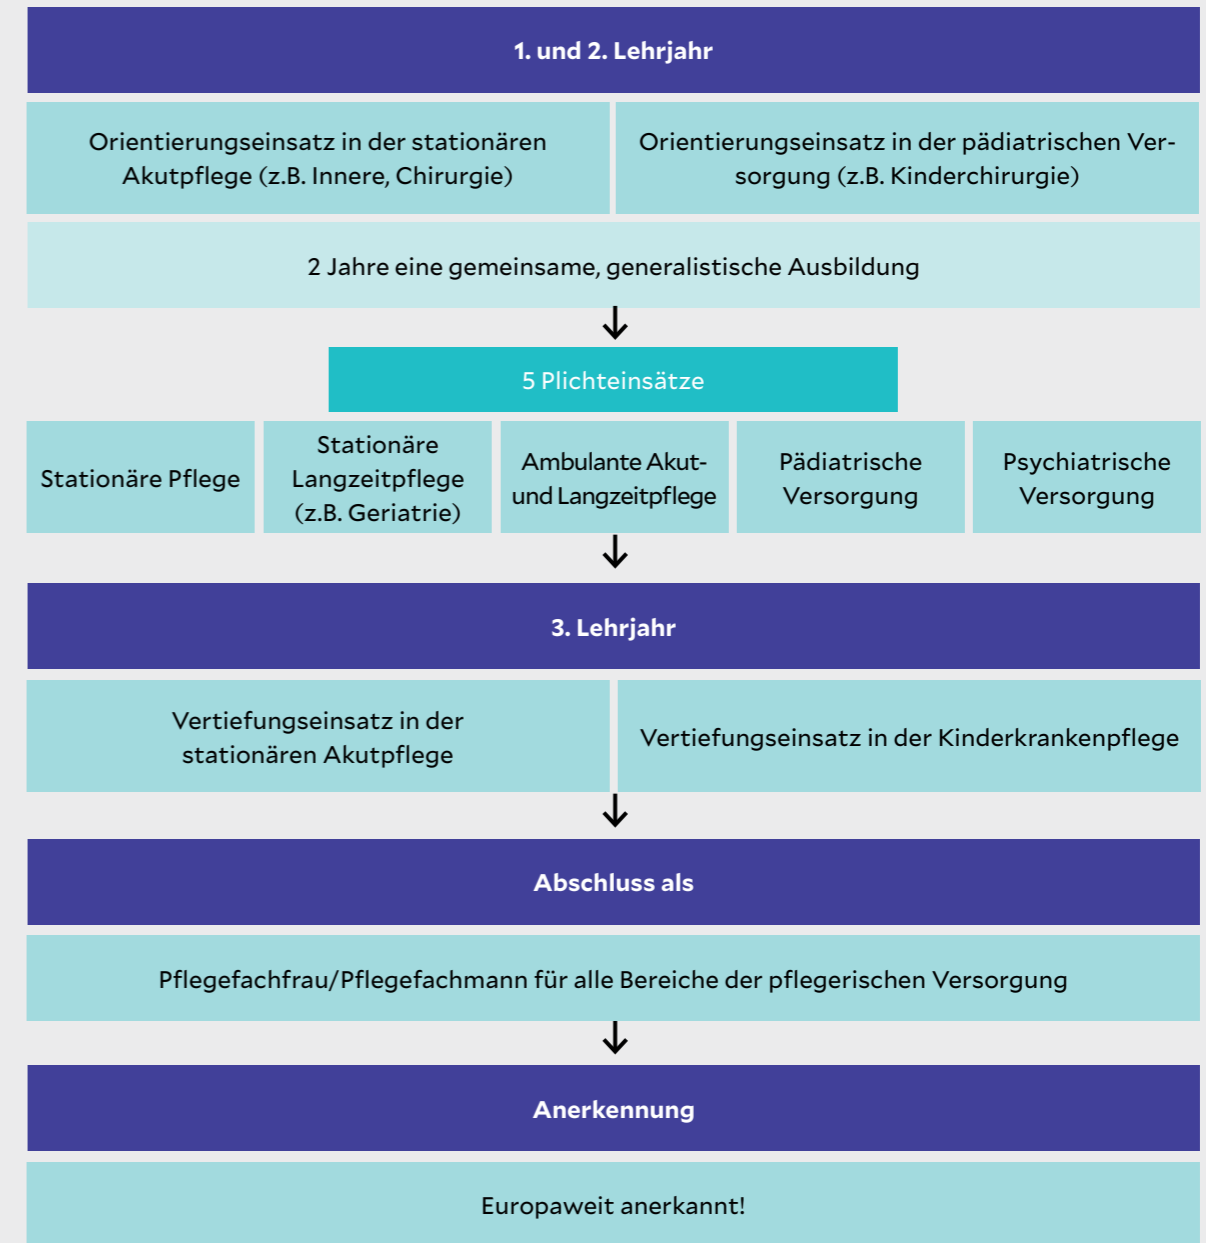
1. und 2. Lehrjahr

Orientierungseinsatz in der stationären Akutpflege (z.B. Innere, Chirurgie)

Orientierungseinsatz in der pädiatrischen Versorgung (z.B. Kinderchirurgie)

2 Jahre eine gemeinsame, generalistische Ausbildung

5 Plichteinsätze

Stationäre Pflege

Stationäre Langzeitpflege (z.B. Geriatrie)

Ambulante Akut- und Langzeitpflege

Pädiatrische Versorgung

Psychiatrische Versorgung

3. Lehrjahr

Vertiefungseinsatz in der stationären Akutpflege

Vertiefungseinsatz in der Kinderkrankenpflege

Abschluss als

Pflegefachfrau/Pflegefachmann für alle Bereiche der pflegerischen Versorgung

Anerkennung

Europaweit anerkannt!